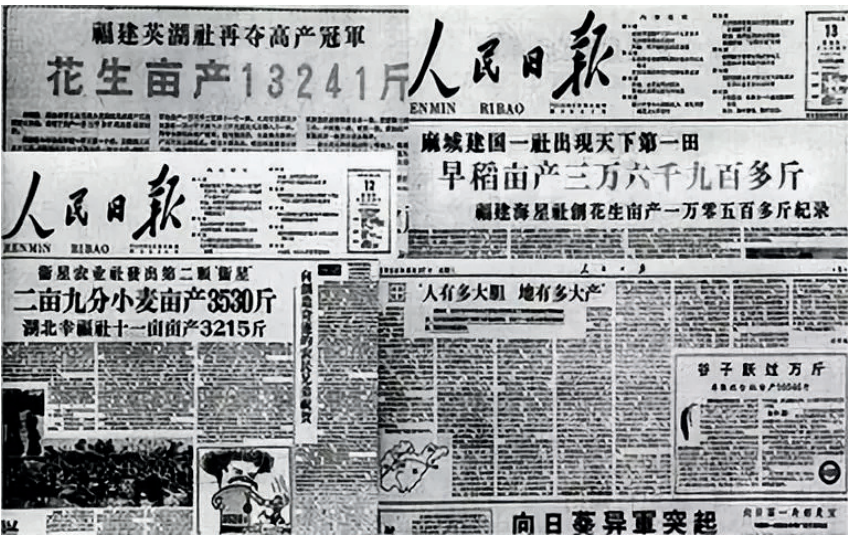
福建英湖社再夺高产冠軍
花生亩产13241斤

人民日報
RENMIN RIBAO

13

麻城建国一社出现天下第一田
早稻亩产三万六千九百多斤
福建海星社創花生亩产一万零五百多斤紀录

人民日報
RENMIN RIBAO

12

衛星农业社發出第二颗"衛星"
二亩九分小麦亩产3530斤
湖北幸福社十一亩亩产3215斤

人民日报

"人有多大胆 地有多大产"

谷子跃过万斤

向日葵异軍突起